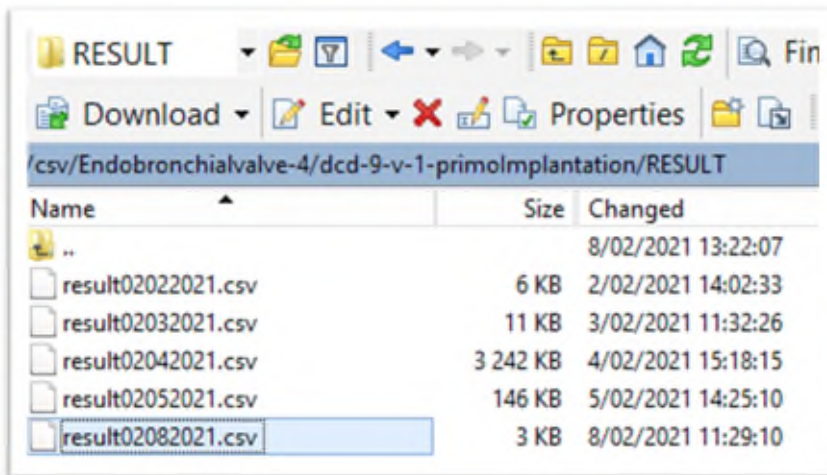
RESULT

Fin

Download Edit Properties

/csv/Endobronchialvalve-4/dcd-9-v-1-primoImplantation/RESULT

| Name | Size | Changed |
|---|---|---|
| .. | | 8/02/2021 13:22:07 |
| result02022021.csv | 6 KB | 2/02/2021 14:02:33 |
| result02032021.csv | 11 KB | 3/02/2021 11:32:26 |
| result02042021.csv | 3 242 KB | 4/02/2021 15:18:15 |
| result02052021.csv | 146 KB | 5/02/2021 14:25:10 |
| result02082021.csv | 3 KB | 8/02/2021 11:29:10 |